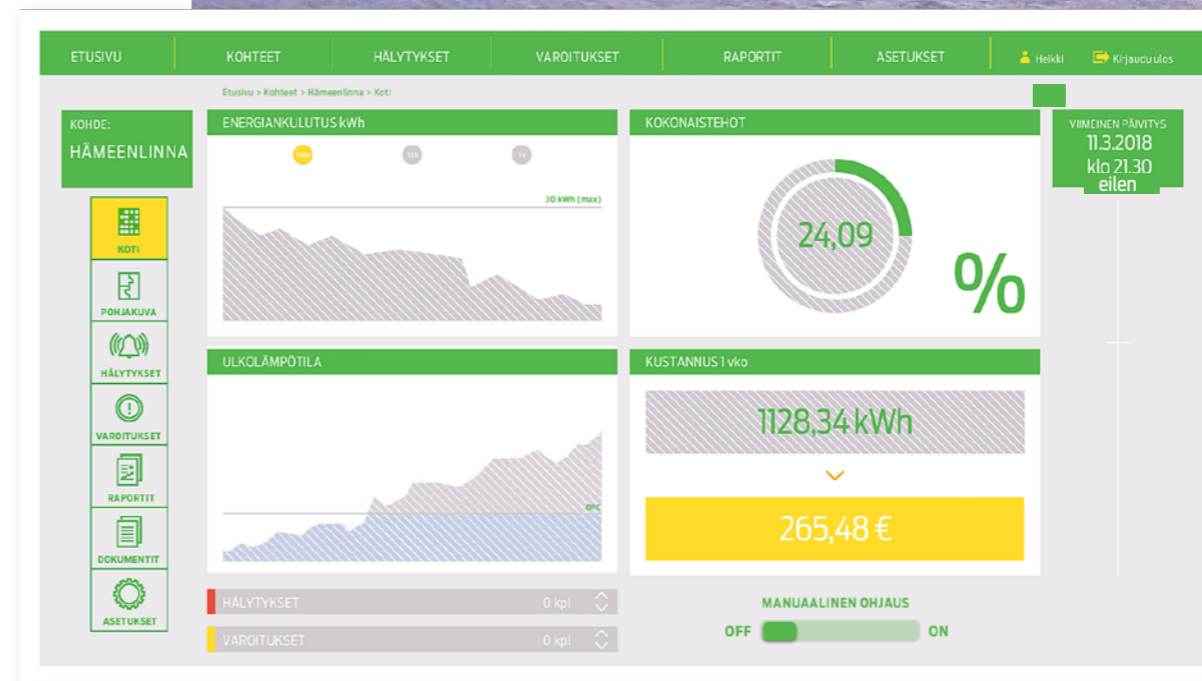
ETUSIVU | KOHTEET | HÄLYTYKSET | VAROITUKSET | RAPORTIT | ASETUKSET | Heikki | Kirjaudu ulos

Etusivu > Kohteet > Hämeenlinna > Koti

KOHDE:
HÄMEENLINNA

KOTI
POHJAKUVA
HÄLYTYKSET
VAROITUKSET
RAPORTIT
DOKUMENTIT
ASETUKSET

ENERGIANKULUTUS kWh

30 kWh (max)

KOKONAISTEHOT

24,09

%

ULKOLÄMPÖTILA

0°C

KUSTANNUS 1 vko

1128,34 kWh

265,48 €

HÄLYTYKSET 0 kpl

VAROITUKSET 0 kpl

MANUAALINEN OHJAUS

OFF ON

VIIMEINEN PÄIVITYS
11.3.2018
klo 21.30
eilen